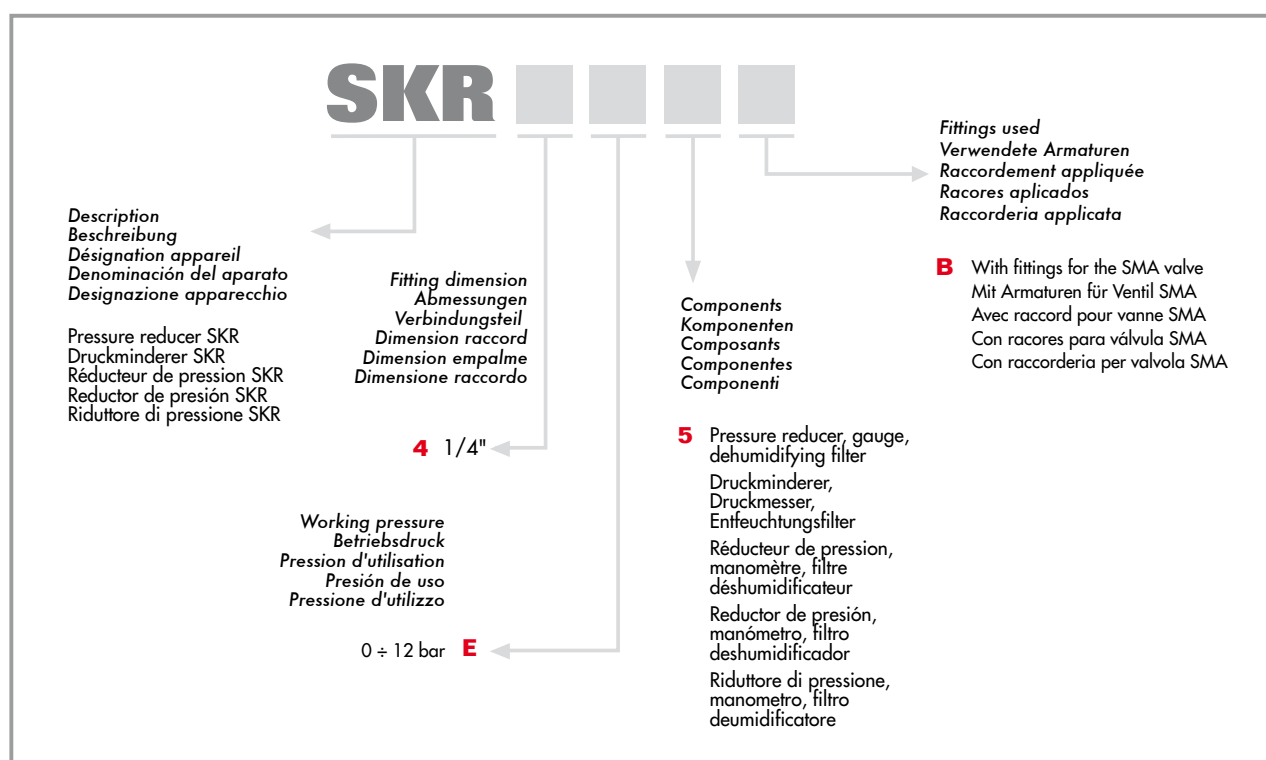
SKR

Fittings used
Verwendete Armaturen
Raccordement appliquée
Racores aplicados
Raccorderia applicata

B With fittings for the SMA valve
Mit Armaturen für Ventil SMA
Avec raccord pour vanne SMA
Con racores para válvula SMA
Con raccorderia per valvola SMA

Description
Beschreibung
Désignation appareil
Denominación del aparato
Designazione apparecchio

Pressure reducer SKR
Druckminderer SKR
Réducteur de pression SKR
Reductor de presión SKR
Riduttore di pressione SKR

Fitting dimension
Abmessungen
Verbindungsteil
Dimension raccord
Dimension empalme
Dimensione raccordo

4 1/4"

Components
Komponenten
Composants
Componentes
Componenti

5 Pressure reducer, gauge, dehumidifying filter
Druckminderer, Druckmesser, Entfeuchtungsfilter
Réducteur de pression, manomètre, filtre déshumidificateur
Reductor de presión, manómetro, filtro deshumidificador
Riduttore di pressione, manometro, filtro deumidificatore

Working pressure
Betriebsdruck
Pression d'utilisation
Presión de uso
Pressione d'utilizzo

0 ÷ 12 bar E